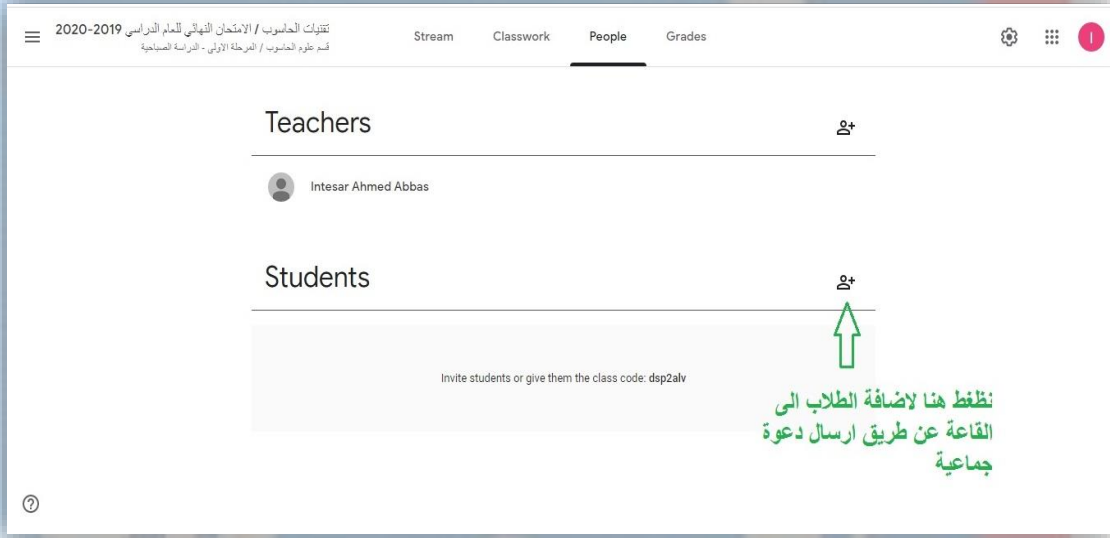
تقنيات الحاسوب / الامتحان النهائي للعام الدراسي 2019-2020
قسم علوم الحاسوب / المرحلة الاولى - الدراسة الصباحية

Stream Classwork People Grades

I

Teachers

Intesar Ahmed Abbas

Students

Invite students or give them the class code: dsp2alv

نظغط هنا لاضافة الطلاب الى القاعة عن طريق ارسال دعوة جماعية

?